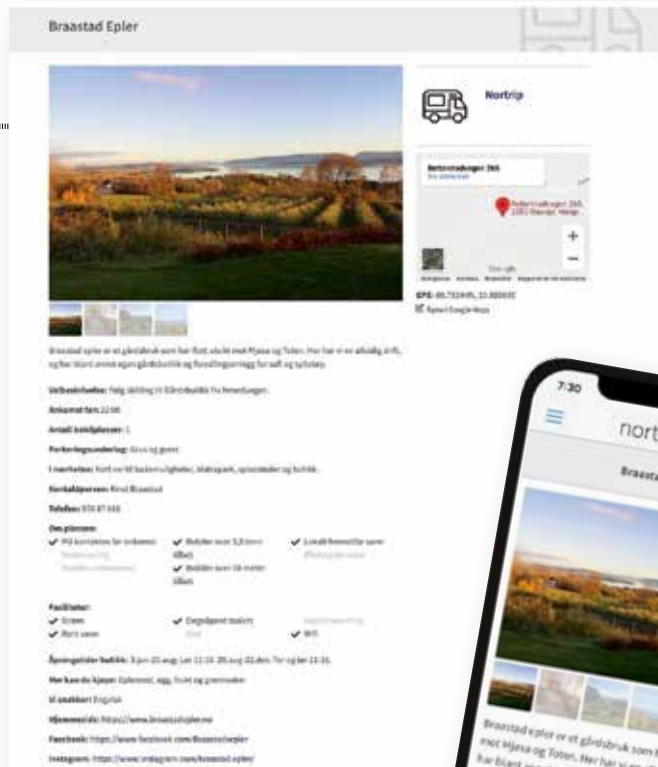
Braastad Epler

Nortrip

GPS: 60.752449, 10.800693

Braastad epler er et gårdsbruk som har flott utsikt mot Mjøsa og Toten. Her har vi en allsidig drift, og har blant annet egen gårdsbutikk og foredlingsanlegg for saft og sylteøy.

Veibeskrivelse: Følg skilting til Gårdsbutikk fra hovedvegen.

Ankomst fra: 12:00

Antall bobilplasser: 1

Parkeringsunderlag: Grus og gress

I nærheten: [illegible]

Kontaktperson: Knut Braastad

Telefon: 970 87 688

Om plassen:
✔ På kartet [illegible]
✔ Bobiler over 3,5 tonn tillatt
✔ Bobiler over 10 meter tillatt
✔ Lokalt fremstilte varer

Fasiliteter:
✔ Strøm
✔ Døgnåpent toalett
✔ Rent vann
✔ Wifi

Åpningstider butikk: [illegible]

Her kan du kjøpe: Epler, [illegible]

Vi snakker: Engelsk

Hjemmeside: https://www.braastadepler.no

Facebook: https://www.facebook.com/Braastadepler

Instagram: https://www.instagram.com/braastad.epler/

7:30

nort

Braasta

Braastad epler er et gårdsbruk som h
mot Mjøsa og Toten. Her har vi en
har blant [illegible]